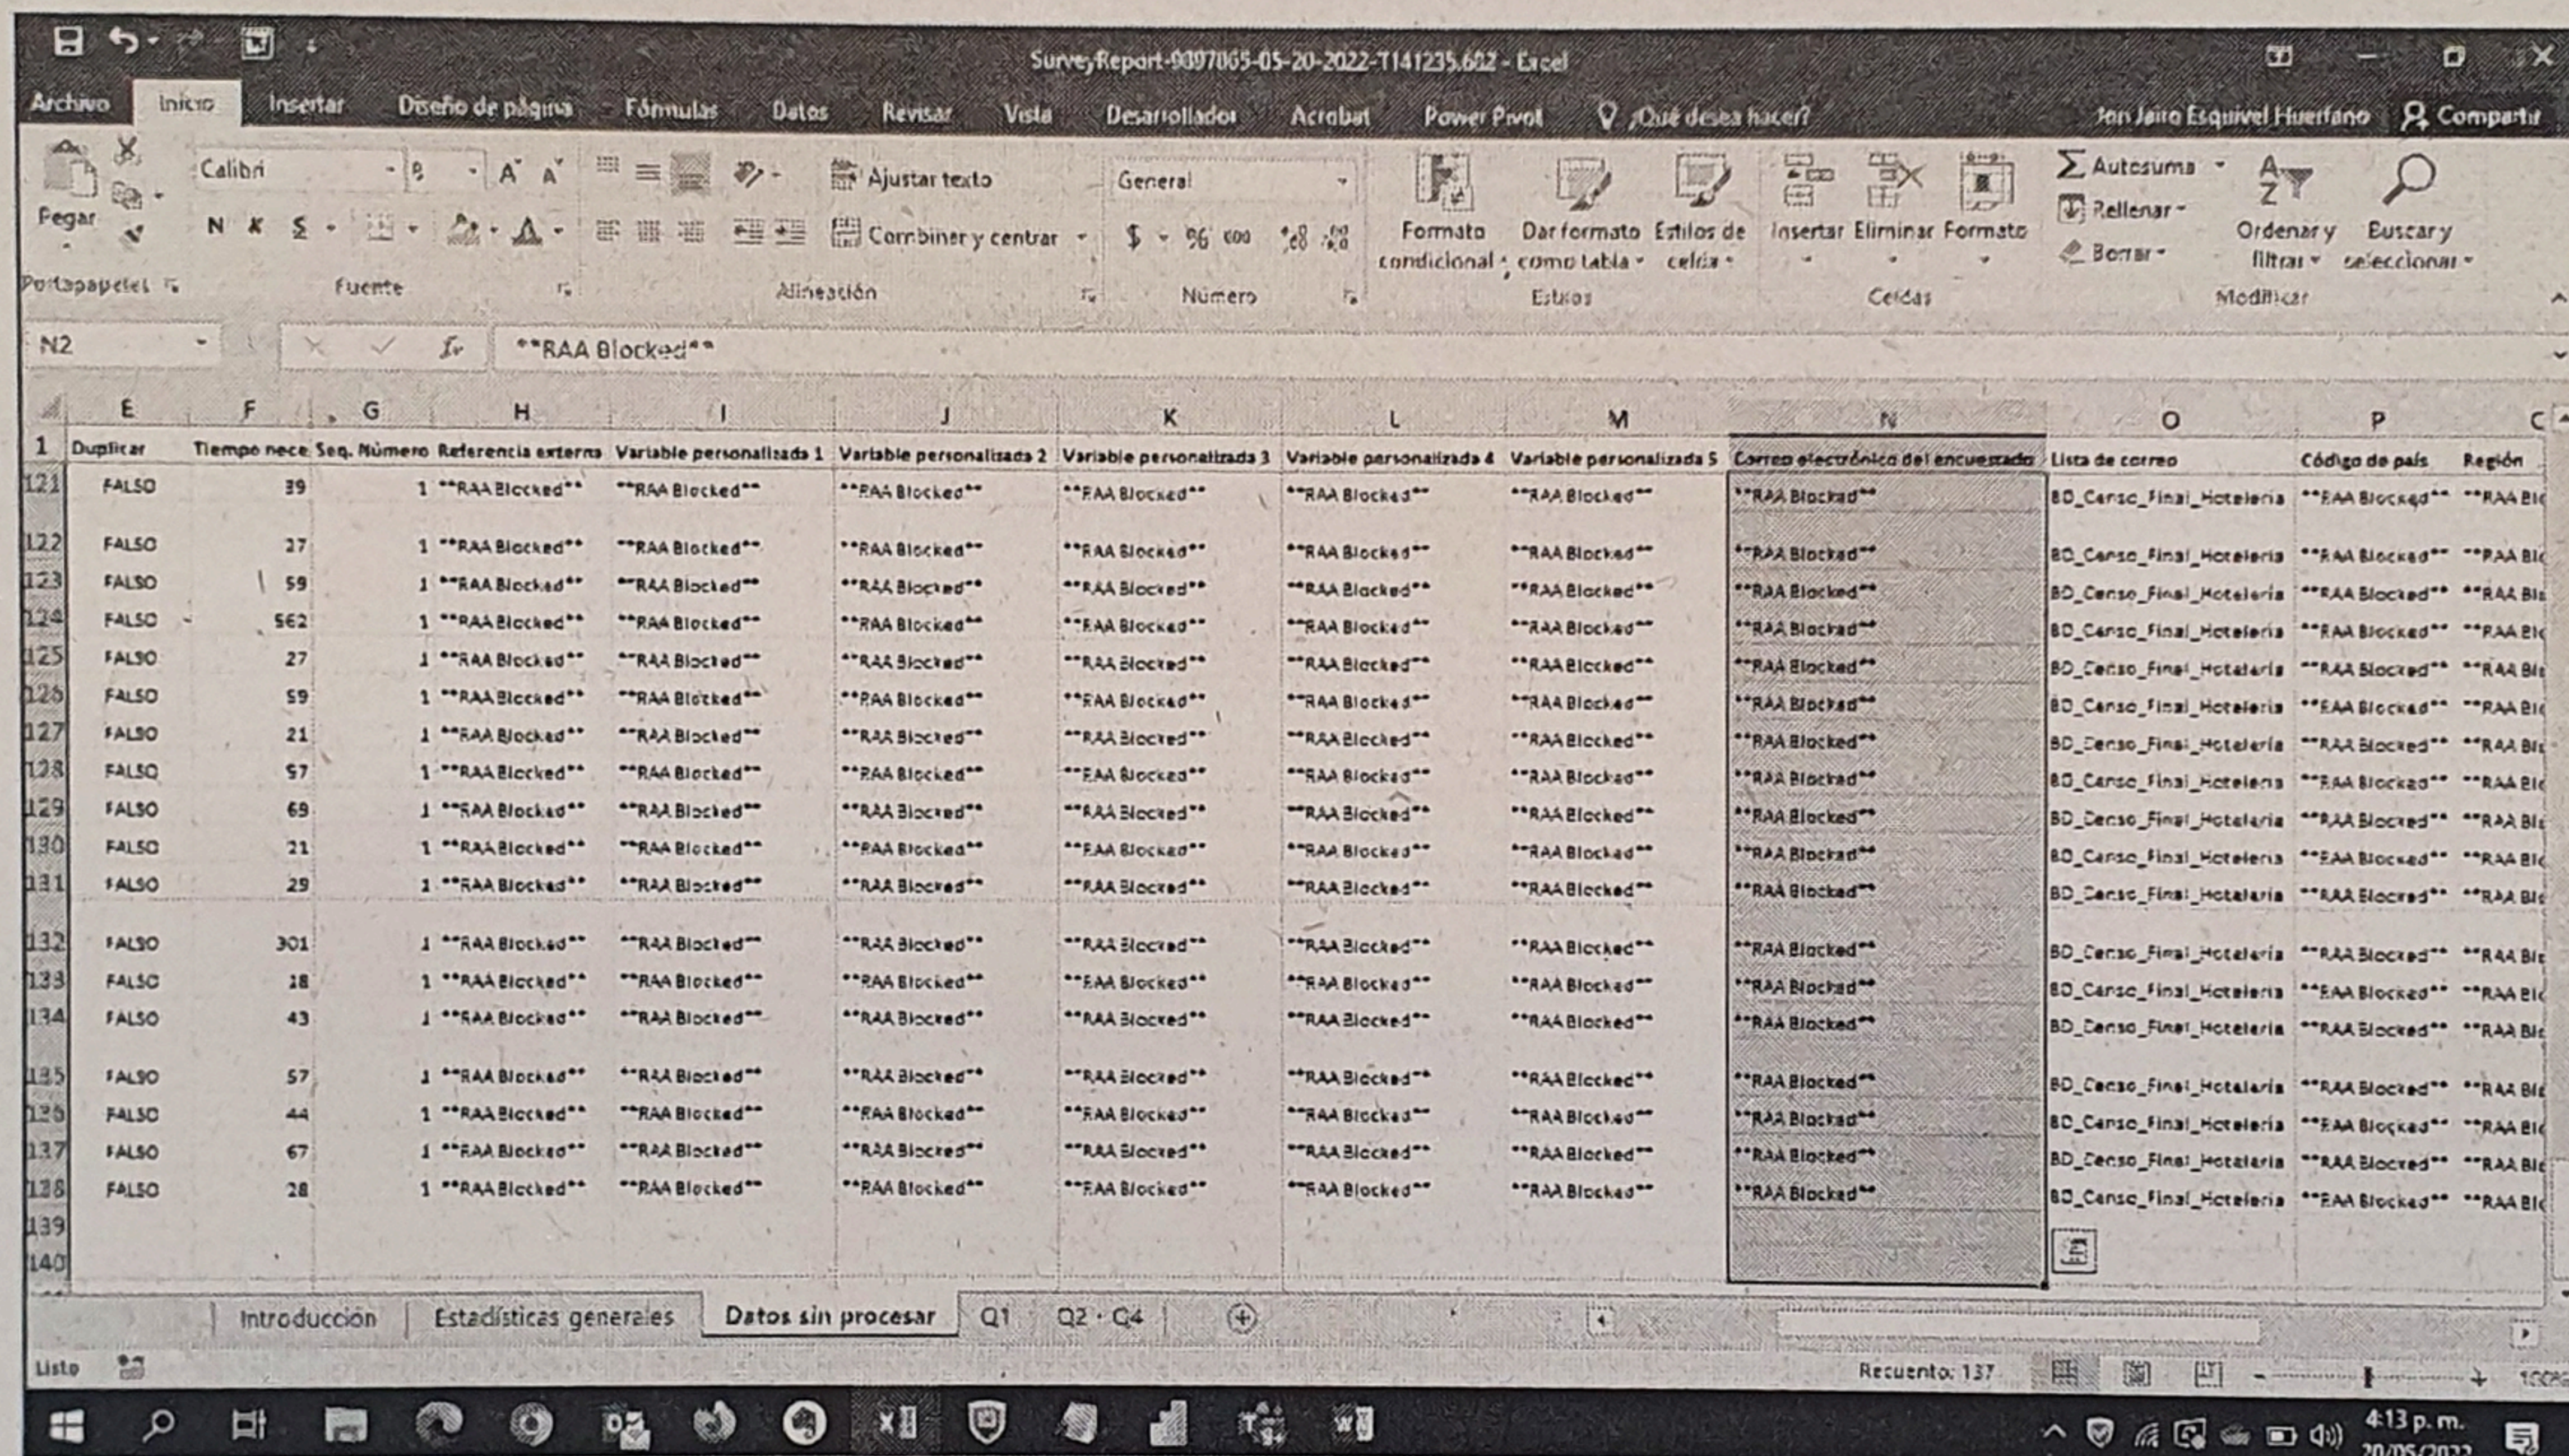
SurveyReport-9897065-05-20-2022-T141235.602 - Excel

Archivo Inicio Insertar Diseño de página Fórmulas Datos Revisar Vista Desarrollador Acrobat Power Pivot ¿Qué desea hacer? Jon Jairo Esquivel Huertano Compartir

Pegar Calibri 8 N K S Ajustar texto Combinar y centrar General $ % 000 Formato condicional Dar formato como tabla Estilos de celda Insertar Eliminar Formato Autosuma Rellenar Borrar Ordenar y filtrar Buscar y seleccionar

Portapapeles Fuente Alineación Número Estilos Celdas Modificar

N2 **RAA Blocked**

| | E | F | G | H | I | J | K | L | M | N | O | P | C |
|---|---|---|---|---|---|---|---|---|---|---|---|---|---|
| 1 | Duplicar | Tiempo nece | Seq. Número | Referencia externa | Variable personalizada 1 | Variable personalizada 2 | Variable personalizada 3 | Variable personalizada 4 | Variable personalizada 5 | Correo electrónico del encuestado | Lista de correo | Código de país | Región |
| 121 | FALSO | 39 | 1 | **RAA Blocked** | **RAA Blocked** | **RAA Blocked** | **RAA Blocked** | **RAA Blocked** | **RAA Blocked** | **RAA Blocked** | BD_Censo_Final_Hoteleria | **RAA Blocked** | **RAA Bl |
| 122 | FALSO | 27 | 1 | **RAA Blocked** | **RAA Blocked** | **RAA Blocked** | **RAA Blocked** | **RAA Blocked** | **RAA Blocked** | **RAA Blocked** | BD_Censo_Final_Hoteleria | **RAA Blocked** | **RAA Bl |
| 123 | FALSO | 59 | 1 | **RAA Blocked** | **RAA Blocked** | **RAA Blocked** | **RAA Blocked** | **RAA Blocked** | **RAA Blocked** | **RAA Blocked** | BD_Censo_Final_Hoteleria | **RAA Blocked** | **RAA Bl |
| 124 | FALSO | 562 | 1 | **RAA Blocked** | **RAA Blocked** | **RAA Blocked** | **RAA Blocked** | **RAA Blocked** | **RAA Blocked** | **RAA Blocked** | BD_Censo_Final_Hoteleria | **RAA Blocked** | **RAA Bl |
| 125 | FALSO | 27 | 1 | **RAA Blocked** | **RAA Blocked** | **RAA Blocked** | **RAA Blocked** | **RAA Blocked** | **RAA Blocked** | **RAA Blocked** | BD_Censo_Final_Hoteleria | **RAA Blocked** | **RAA Bl |
| 126 | FALSO | 59 | 1 | **RAA Blocked** | **RAA Blocked** | **RAA Blocked** | **RAA Blocked** | **RAA Blocked** | **RAA Blocked** | **RAA Blocked** | BD_Censo_Final_Hoteleria | **RAA Blocked** | **RAA Bl |
| 127 | FALSO | 21 | 1 | **RAA Blocked** | **RAA Blocked** | **RAA Blocked** | **RAA Blocked** | **RAA Blocked** | **RAA Blocked** | **RAA Blocked** | BD_Censo_Final_Hoteleria | **RAA Blocked** | **RAA Bl |
| 128 | FALSO | 57 | 1 | **RAA Blocked** | **RAA Blocked** | **RAA Blocked** | **RAA Blocked** | **RAA Blocked** | **RAA Blocked** | **RAA Blocked** | BD_Censo_Final_Hoteleria | **RAA Blocked** | **RAA Bl |
| 129 | FALSO | 69 | 1 | **RAA Blocked** | **RAA Blocked** | **RAA Blocked** | **RAA Blocked** | **RAA Blocked** | **RAA Blocked** | **RAA Blocked** | BD_Censo_Final_Hoteleria | **RAA Blocked** | **RAA Bl |
| 130 | FALSO | 21 | 1 | **RAA Blocked** | **RAA Blocked** | **RAA Blocked** | **RAA Blocked** | **RAA Blocked** | **RAA Blocked** | **RAA Blocked** | BD_Censo_Final_Hoteleria | **RAA Blocked** | **RAA Bl |
| 131 | FALSO | 29 | 1 | **RAA Blocked** | **RAA Blocked** | **RAA Blocked** | **RAA Blocked** | **RAA Blocked** | **RAA Blocked** | **RAA Blocked** | BD_Censo_Final_Hoteleria | **RAA Blocked** | **RAA Bl |
| 132 | FALSO | 301 | 1 | **RAA Blocked** | **RAA Blocked** | **RAA Blocked** | **RAA Blocked** | **RAA Blocked** | **RAA Blocked** | **RAA Blocked** | BD_Censo_Final_Hoteleria | **RAA Blocked** | **RAA Bl |
| 133 | FALSO | 18 | 1 | **RAA Blocked** | **RAA Blocked** | **RAA Blocked** | **RAA Blocked** | **RAA Blocked** | **RAA Blocked** | **RAA Blocked** | BD_Censo_Final_Hoteleria | **RAA Blocked** | **RAA Bl |
| 134 | FALSO | 43 | 1 | **RAA Blocked** | **RAA Blocked** | **RAA Blocked** | **RAA Blocked** | **RAA Blocked** | **RAA Blocked** | **RAA Blocked** | BD_Censo_Final_Hoteleria | **RAA Blocked** | **RAA Bl |
| 135 | FALSO | 57 | 1 | **RAA Blocked** | **RAA Blocked** | **RAA Blocked** | **RAA Blocked** | **RAA Blocked** | **RAA Blocked** | **RAA Blocked** | BD_Censo_Final_Hoteleria | **RAA Blocked** | **RAA Bl |
| 136 | FALSO | 44 | 1 | **RAA Blocked** | **RAA Blocked** | **RAA Blocked** | **RAA Blocked** | **RAA Blocked** | **RAA Blocked** | **RAA Blocked** | BD_Censo_Final_Hoteleria | **RAA Blocked** | **RAA Bl |
| 137 | FALSO | 67 | 1 | **RAA Blocked** | **RAA Blocked** | **RAA Blocked** | **RAA Blocked** | **RAA Blocked** | **RAA Blocked** | **RAA Blocked** | BD_Censo_Final_Hoteleria | **RAA Blocked** | **RAA Bl |
| 138 | FALSO | 28 | 1 | **RAA Blocked** | **RAA Blocked** | **RAA Blocked** | **RAA Blocked** | **RAA Blocked** | **RAA Blocked** | **RAA Blocked** | BD_Censo_Final_Hoteleria | **RAA Blocked** | **RAA Bl |
| 139 | | | | | | | | | | | | | |
| 140 | | | | | | | | | | | | | |

Introducción Estadísticas generales Datos sin procesar Q1 Q2 - Q4

Listo Recuento: 137 100%

4:13 p. m. 20/05/2022